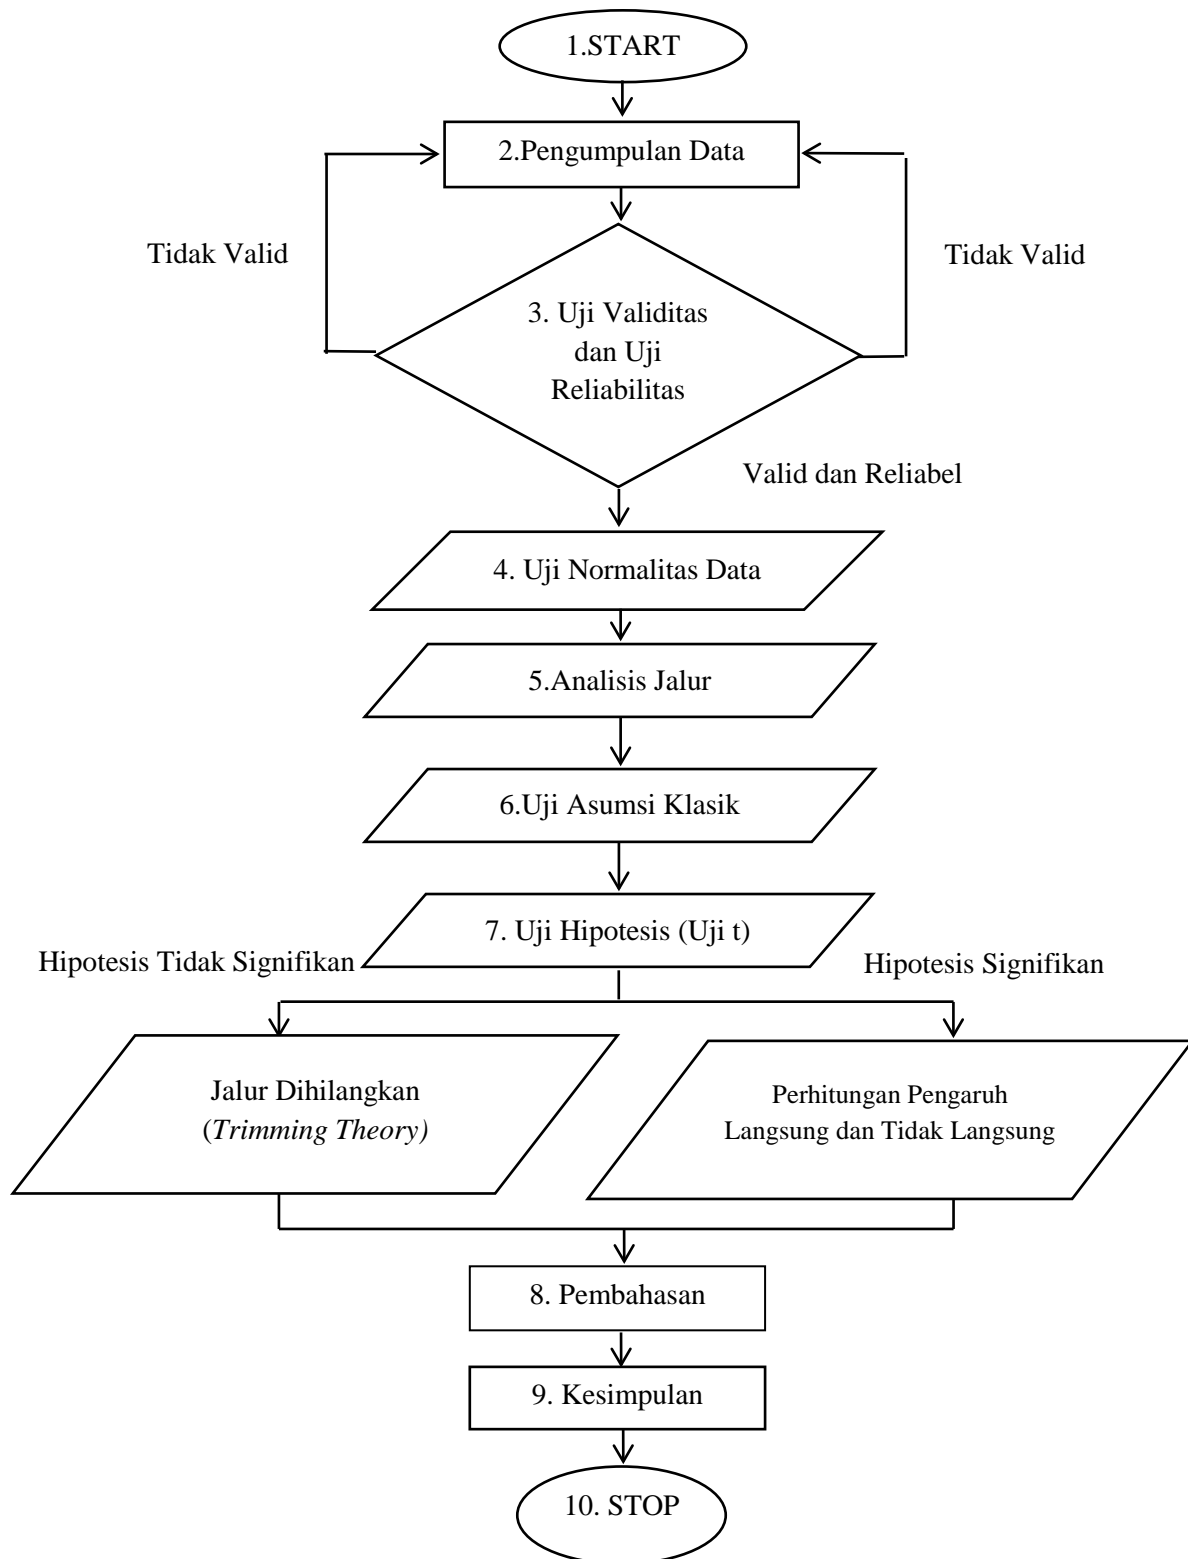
1.START

2.Pengumpulan Data

Tidak Valid

Tidak Valid

3. Uji Validitas dan Uji Reliabilitas

Valid dan Reliabel

4. Uji Normalitas Data

5.Analisis Jalur

6.Uji Asumsi Klasik

7. Uji Hipotesis (Uji t)

Hipotesis Tidak Signifikan

Hipotesis Signifikan

Jalur Dihilangkan (*Trimming Theory)*

Perhitungan Pengaruh Langsung dan Tidak Langsung

8. Pembahasan

9. Kesimpulan

10. STOP